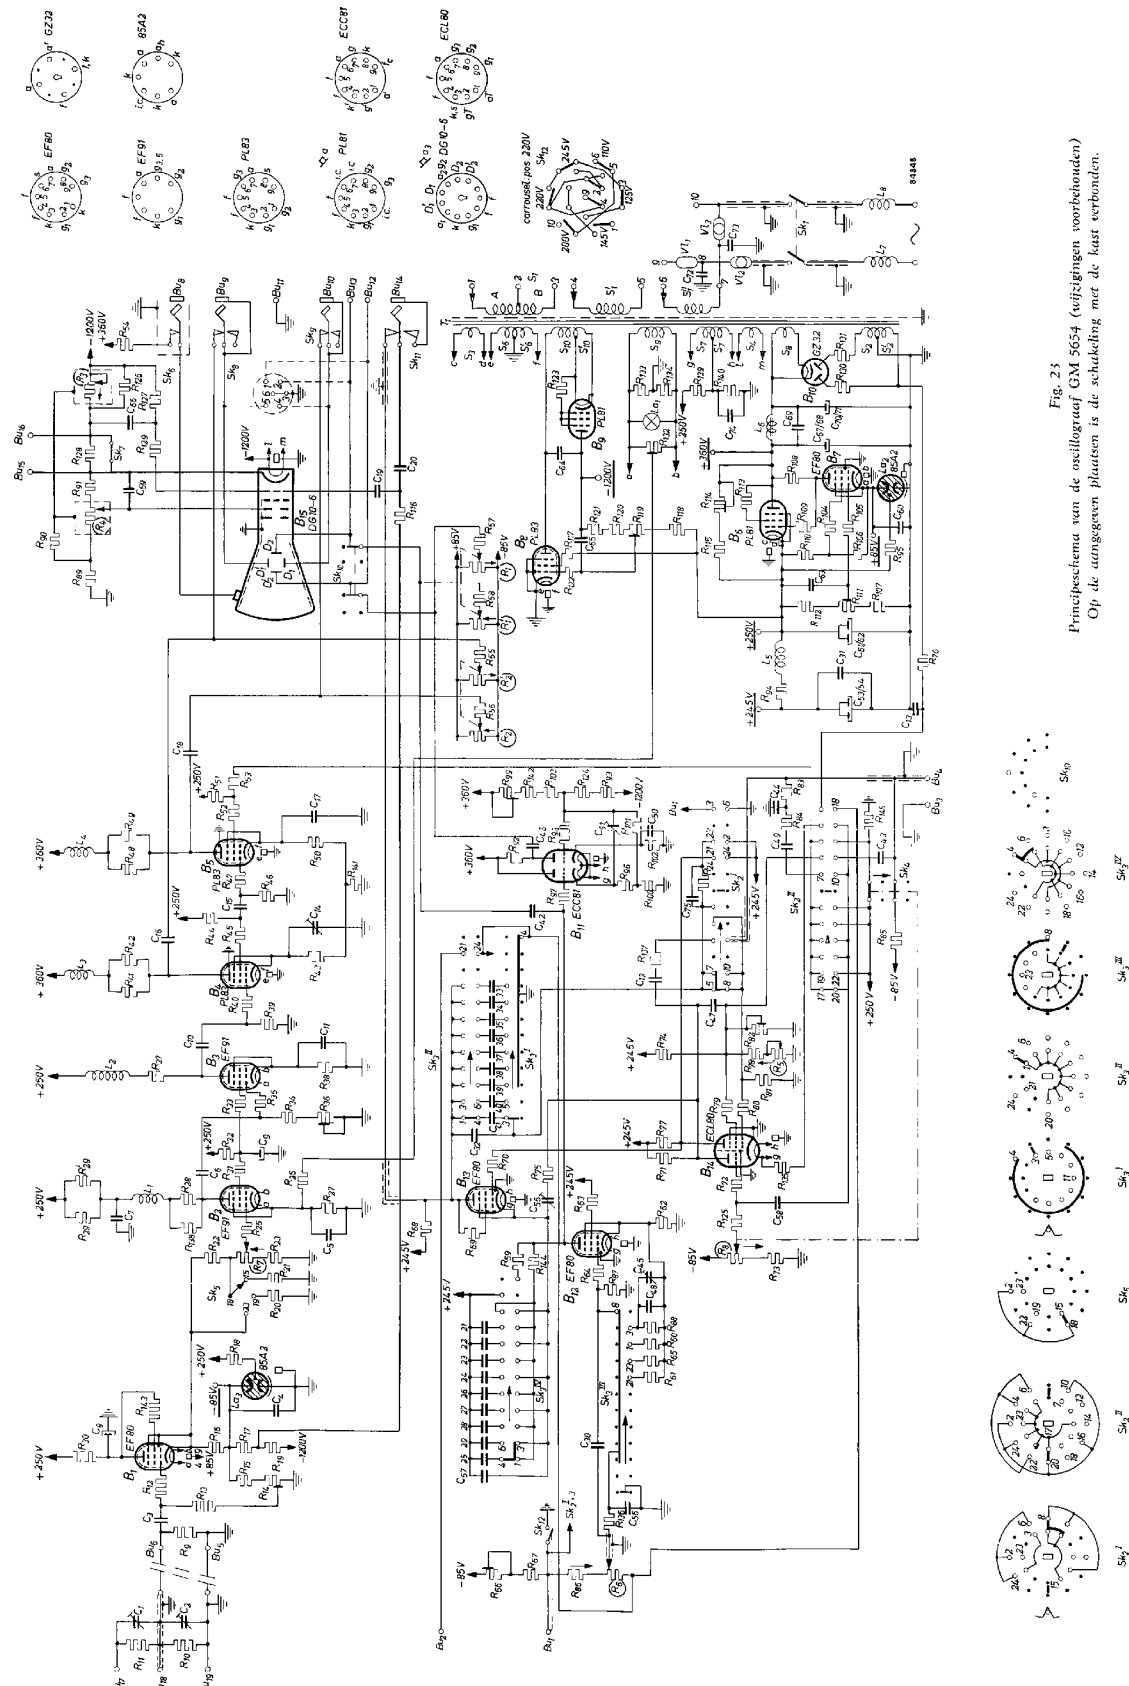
Fig. 23
Principeschema van de oscillograaf GM 5654 (wijzigingen voorbehouden)
Op de aangegeven plaatsen is de schakeling met de kast verbonden.

GZ32
85A2
ECC81
ECL80
EF80
EF91
PL83
PL81
DG10-6
carrousel pos. 220V
Sk12
245V
220V
110V
200V
145V
125V
84848

Bu16
Bu15
Bu8
Bu9
Bu11
Bu10
Bu12
Bu14
-1200V
+360V
-1200V
B15
DG10-6
B9
PL81
B8
PL83
B5
PL81
B7
EF80
B10
GZ32
B6
85A2
+250V
+360V
+245V
+85V
-85V
+360V
+250V
+360V
+250V
+250V
+245V
-85V
B1
EF80
B2
EF91
B3
EF91
B4
PL83
B5
PL83
B11
ECC81
B12
EF80
B13
EF80
B14
ECL80
85A2
-1200V
-85V
+250V
Bu1
Bu2
Bu3
Bu4
Bu5
Bu6
Sk1
Sk2
Sk3
Sk4
Sk5
Sk6
Sk7
Sk8
Sk9
Sk10
Sk11
L7
L8
T1
S1
S2
S3
S4
S5
S6
S7
S8
S9
S10

Sk2I
Sk2II
Sk5
Sk3I
Sk3II
Sk3III
Sk3IV
Sk10